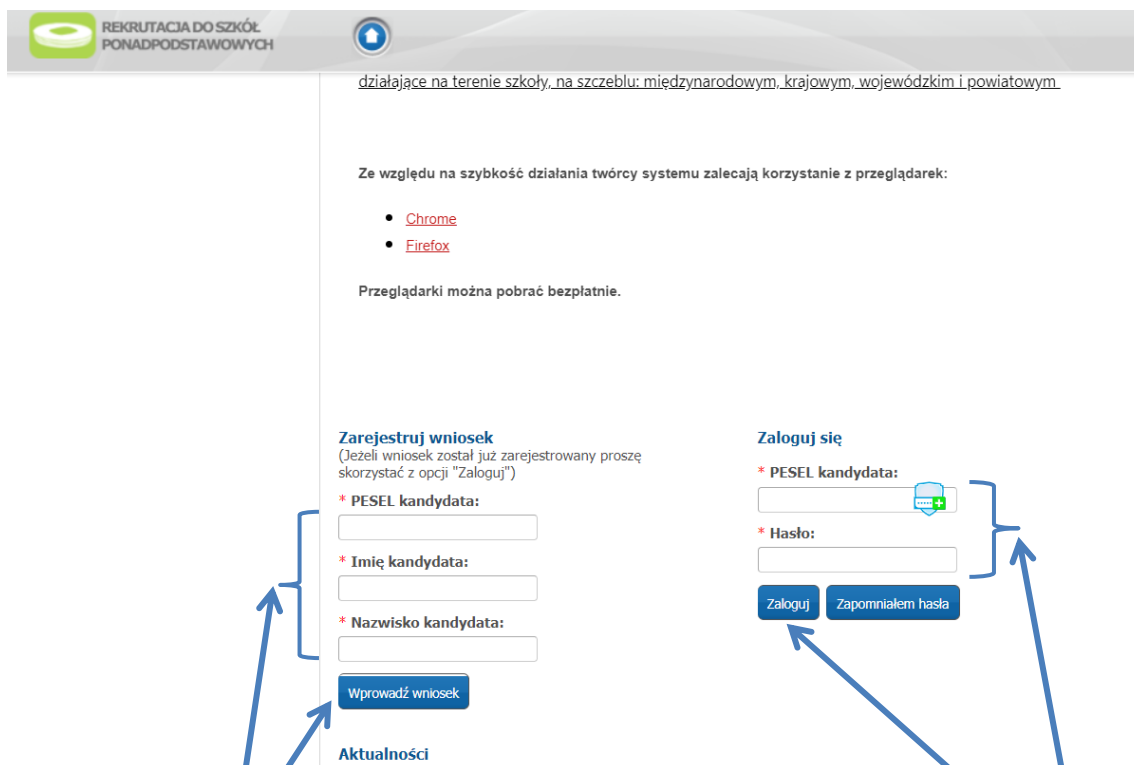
REKRUTACJA DO SZKÓŁ PONADPODSTAWOWYCH

działające na terenie szkoły, na szczeblu: międzynarodowym, krajowym, wojewódzkim i powiatowym

Ze względu na szybkość działania twórcy systemu zalecają korzystanie z przeglądarek:

- Chrome
- Firefox

Przeglądarki można pobrać bezpłatnie.

Zarejestruj wniosek
(Jeżeli wniosek został już zarejestrowany proszę skorzystać z opcji "Zaloguj")

* PESEL kandydata:

* Imię kandydata:

* Nazwisko kandydata:

Wprowadź wniosek

Zaloguj się

* PESEL kandydata:

* Hasło:

Zaloguj

Zapomniałem hasła

Aktualności